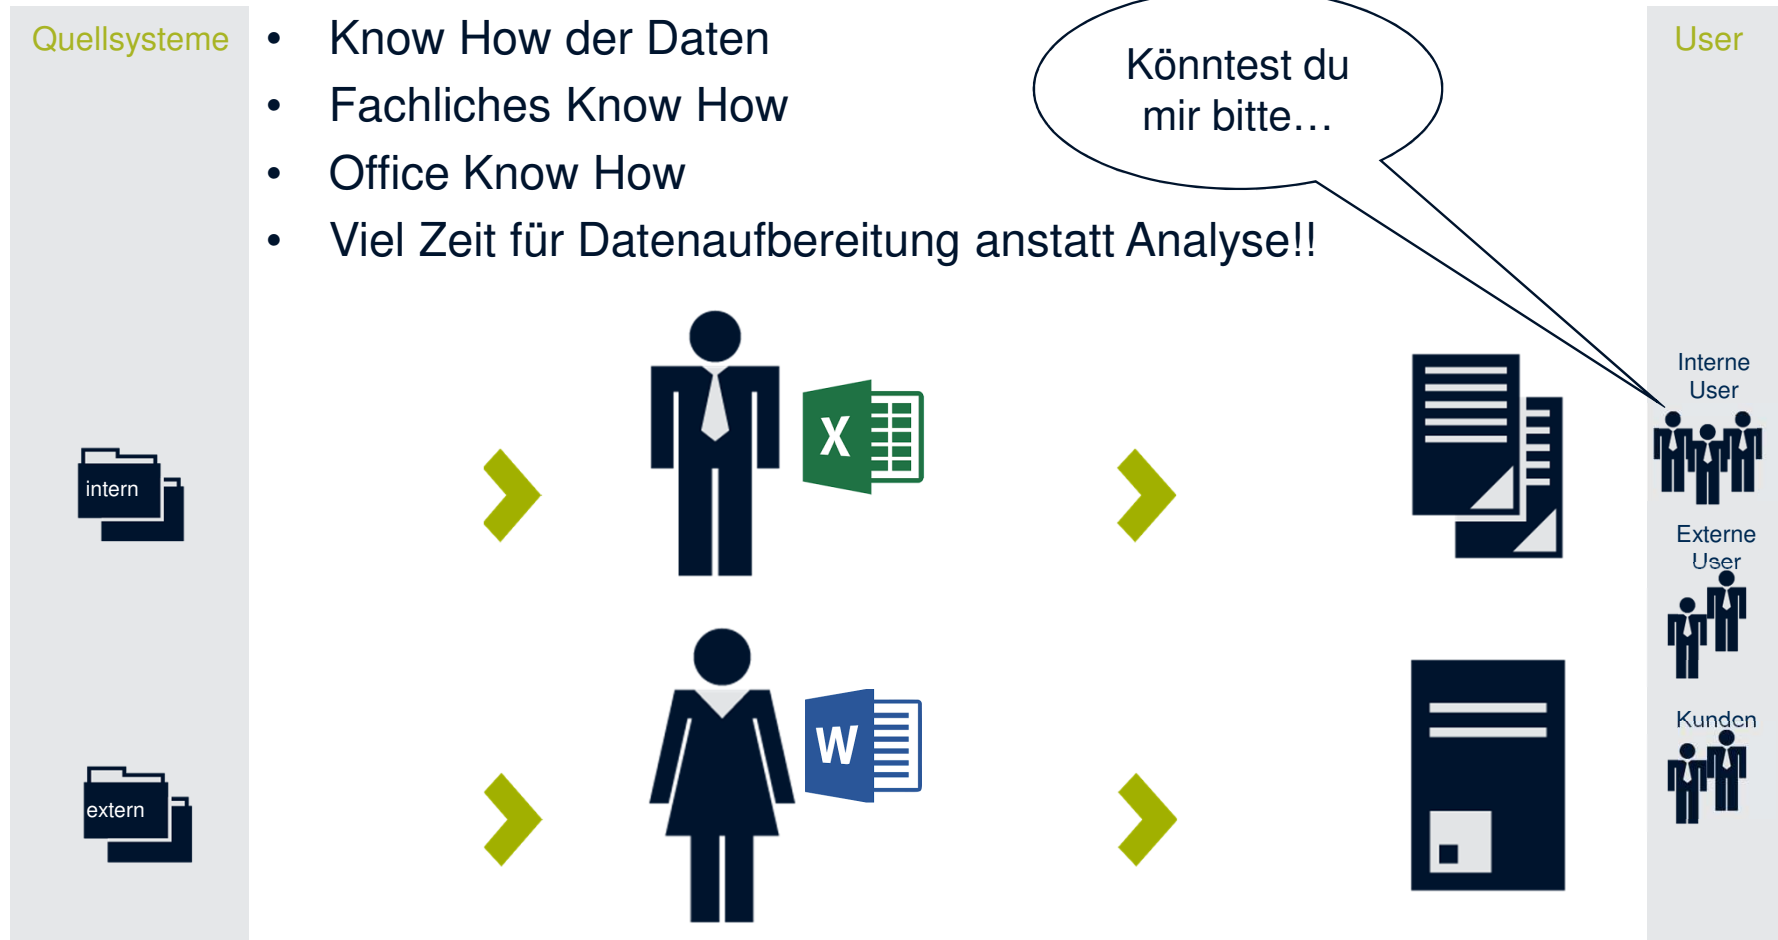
Quellsysteme

- Know How der Daten
- Fachliches Know How
- Office Know How
- Viel Zeit für Datenaufbereitung anstatt Analyse!!

Könntest du mir bitte…

User

intern

extern

X

W

Interne User

Externe User

Kunden